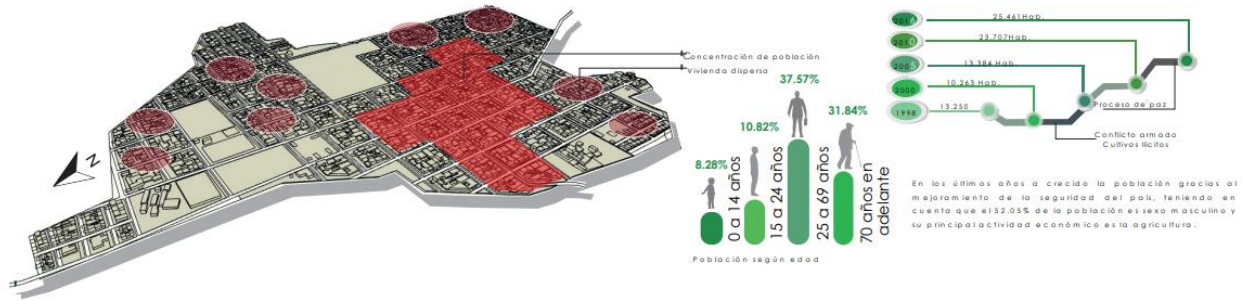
N

Concentración de población
Vivienda dispersa

8.28%
0 a 14 años

10.82%
15 a 24 años

37.57%
25 a 69 años

31.84%
70 años en adelante

Población según edad

2016 25.461Hab.
2010 23.707Hab.
2005 13.384 Hab.
2000 10.263 Hab.
1998 13.250

Proceso de paz

Conflicto armado
Cultivos ilícitos

En los últimos años a crecido la población gracias al mejoramiento de la seguridad del país, teniendo en cuenta que el 52.05% de la población es sexo masculino y su principal actividad económica es la agricultura.